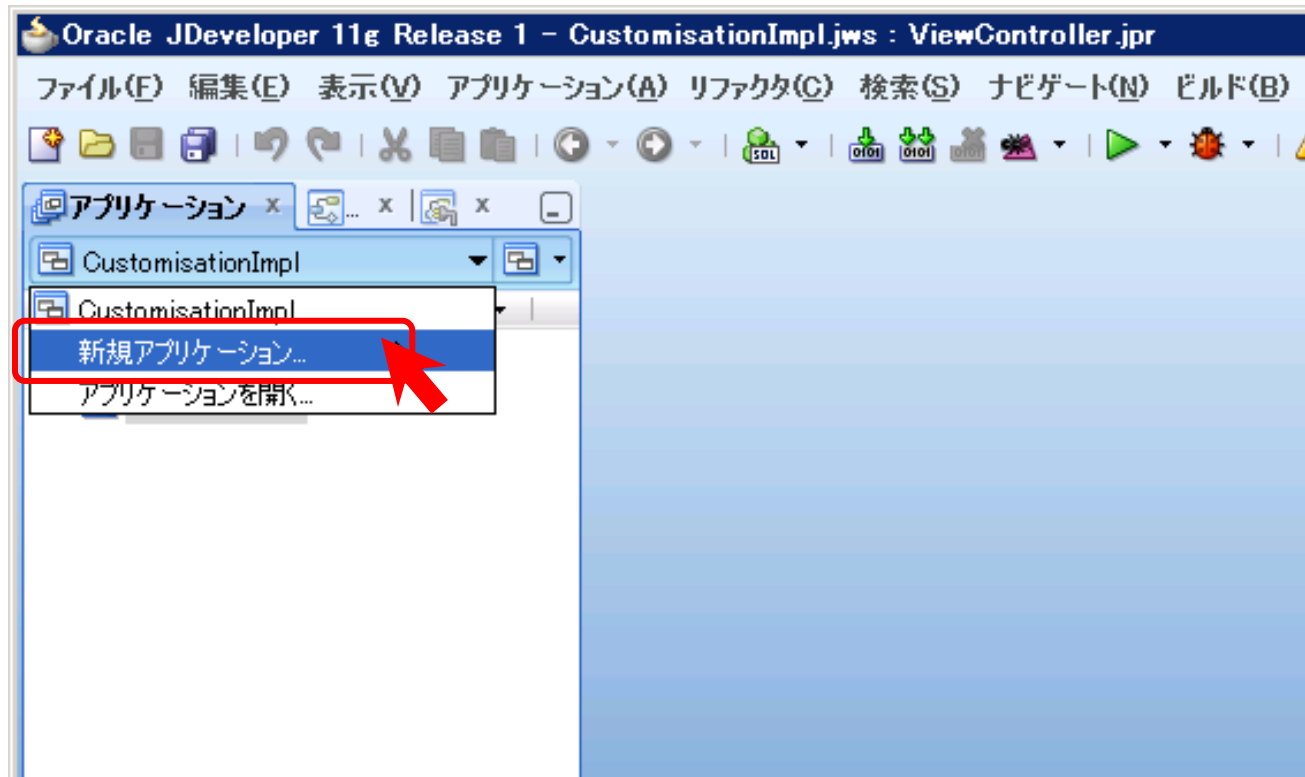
Oracle JDeveloper 11g Release 1 - CustomisationImpl.jws : ViewController.jpr

ファイル(F) 編集(E) 表示(V) アプリケーション(A) リファクタ(C) 検索(S) ナビゲート(N) ビルド(B)

SQL

アプリケーション x ... x x

CustomisationImpl

CustomisationImpl

新規アプリケーション...

アプリケーションを開く...